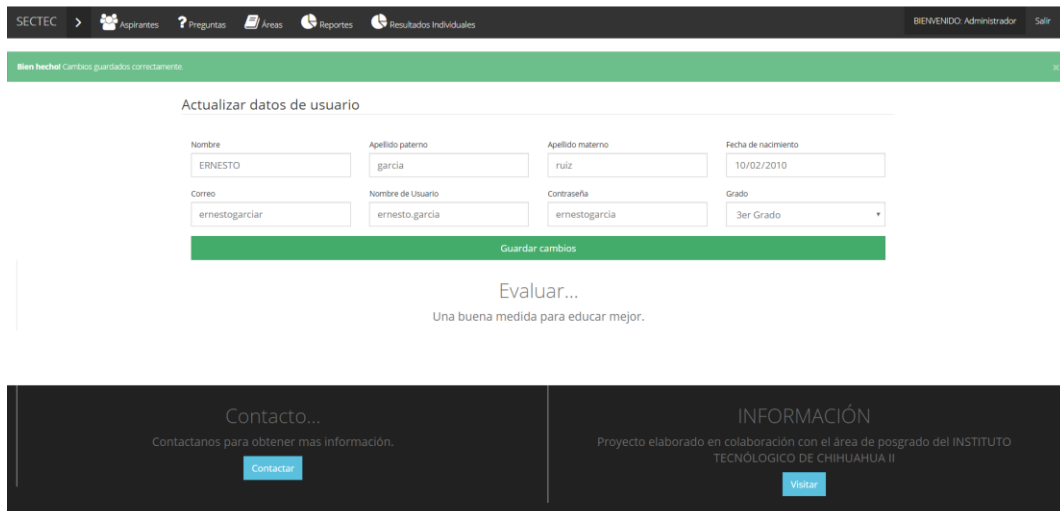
SECTEC > Aspirantes ? Preguntas Áreas Reportes Resultados Individuales

BIENVENIDO: Administrador Salir

**Bien hecho!** Cambios guardados correctamente. ×

Actualizar datos de usuario

Nombre
ERNESTO

Apellido paterno
garcia

Apellido materno
ruiz

Fecha de nacimiento
10/02/2010

Correo
ernestogarciar

Nombre de Usuario
ernesto.garcia

Contraseña
ernestogarcia

Grado
3er Grado

Guardar cambios

Evaluar...

Una buena medida para educar mejor.

Contacto...

Contactanos para obtener mas información.

Contactar

INFORMACIÓN

Proyecto elaborado en colaboración con el área de posgrado del INSTITUTO TECNÓLOGICO DE CHIHUAHUA II

Visitar